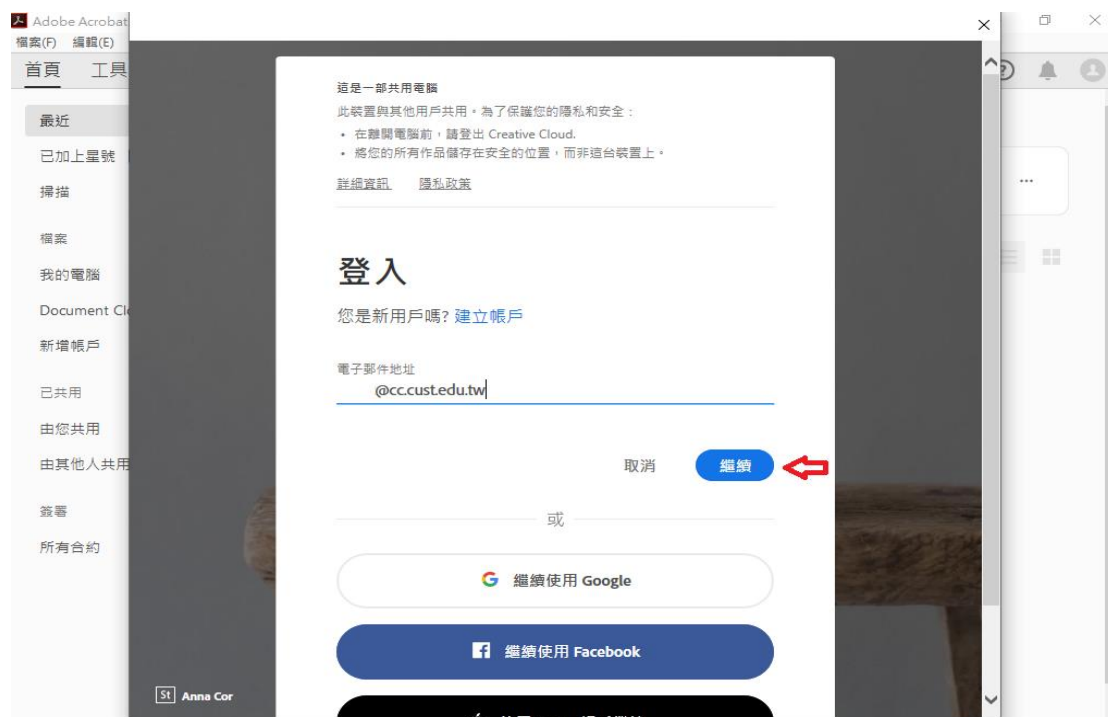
Adobe Acrobat
檔案(F) 編輯(E)
首頁 工具

最近
已加上星號
掃描
檔案
我的電腦
Document Cl
新增帳戶
已共用
由您共用
由其他人共用
簽署
所有合約

這是一部共用電腦
此裝置與其他用戶共用。為了保護您的隱私和安全：
• 在離開電腦前，請登出 Creative Cloud.
• 將您的所有作品儲存在安全的位置，而非這台裝置上。
詳細資訊 隱私政策

登入
您是新用戶嗎? 建立帳戶

電子郵件地址
@cc.cust.edu.tw

取消 繼續

或

G 繼續使用 Google

f 繼續使用 Facebook

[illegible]

St Anna Cor